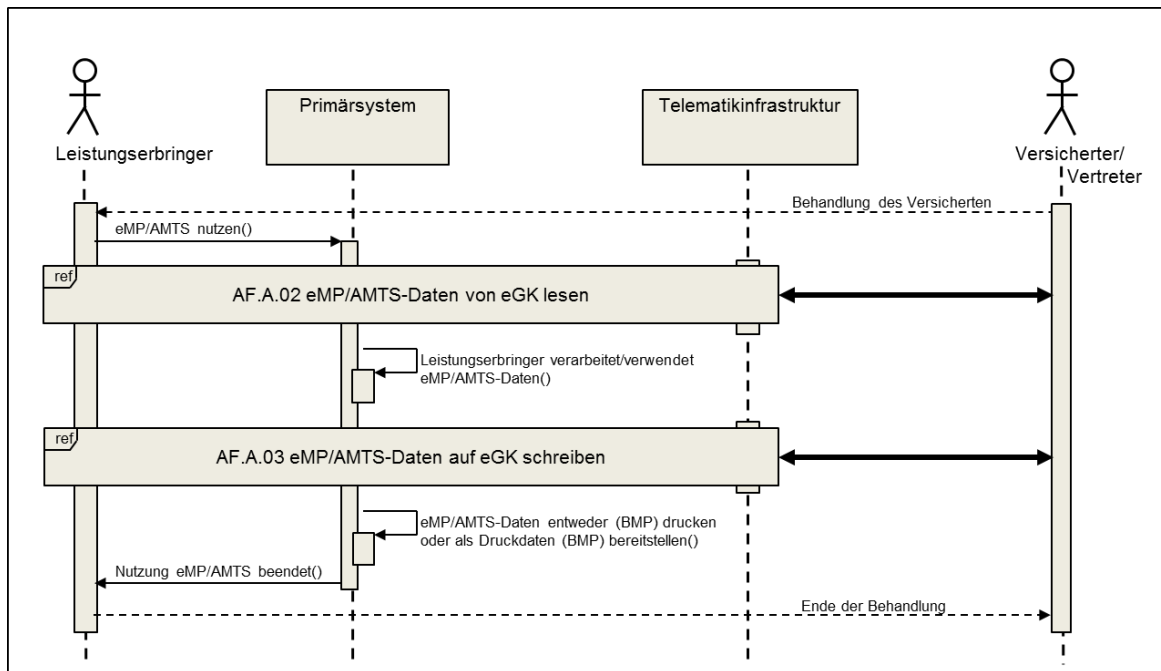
Leistungserbringer

Primärsystem

Telematikinfrastruktur

Versicherter/
Vertreter

Behandlung des Versicherten

eMP/AMTS nutzen()

ref

AF.A.02 eMP/AMTS-Daten von eGK lesen

Leistungserbringer verarbeitet/verwendet eMP/AMTS-Daten()

ref

AF.A.03 eMP/AMTS-Daten auf eGK schreiben

eMP/AMTS-Daten entweder (BMP) drucken oder als Druckdaten (BMP) bereitstellen()

Nutzung eMP/AMTS beendet()

Ende der Behandlung